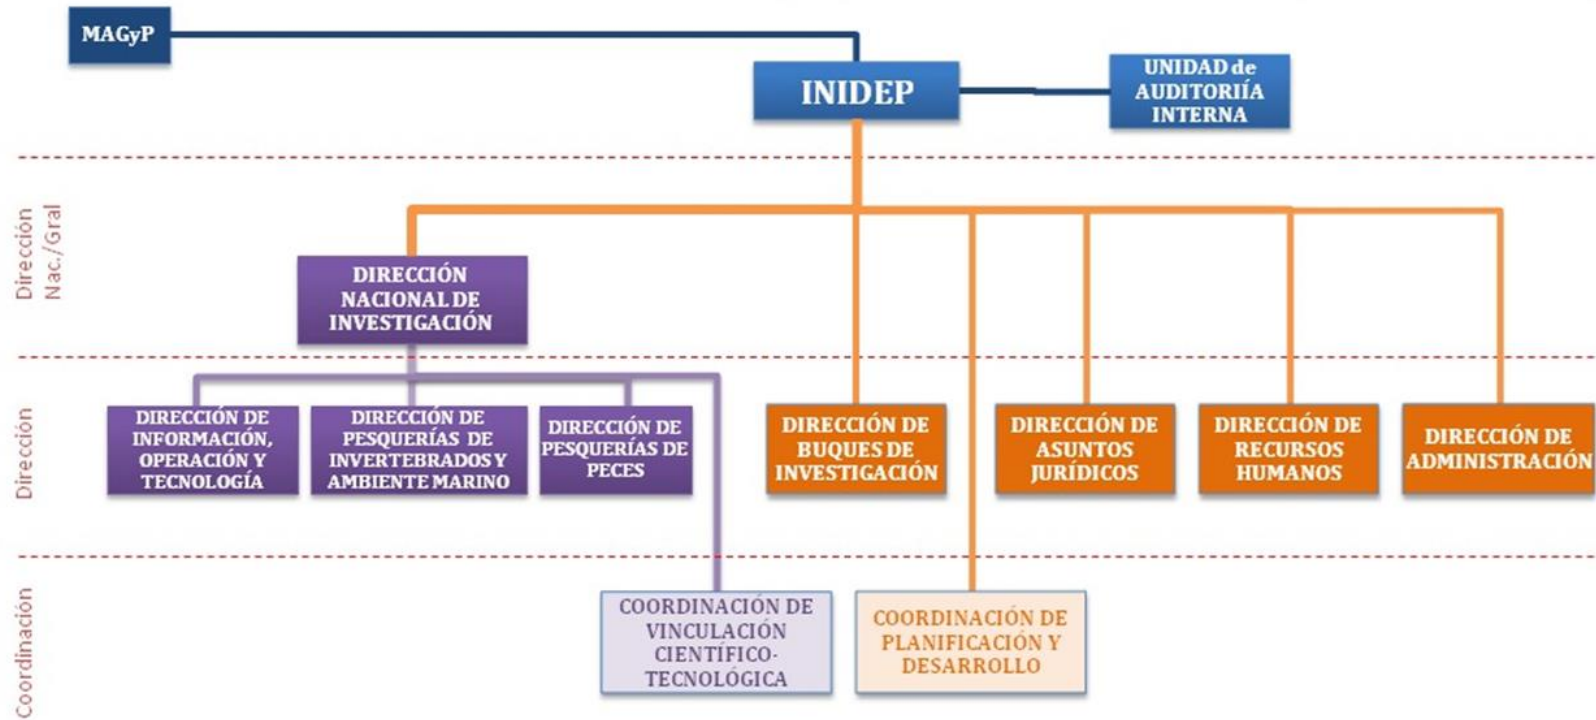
MAGyP

INIDEP

UNIDAD de AUDITORIÍA INTERNA

Dirección Nac./Gral

DIRECCIÓN NACIONAL DE INVESTIGACIÓN

Dirección

DIRECCIÓN DE INFORMACIÓN, OPERACIÓN Y TECNOLOGÍA

DIRECCIÓN DE PESQUERÍAS DE INVERTEBRADOS Y AMBIENTE MARINO

DIRECCIÓN DE PESQUERÍAS DE PECES

DIRECCIÓN DE BUQUES DE INVESTIGACIÓN

DIRECCIÓN DE ASUNTOS JURÍDICOS

DIRECCIÓN DE RECURSOS HUMANOS

DIRECCIÓN DE ADMINISTRACIÓN

Coordinación

COORDINACIÓN DE VINCULACIÓN CIENTÍFICO-TECNOLÓGICA

COORDINACIÓN DE PLANIFICACIÓN Y DESARROLLO